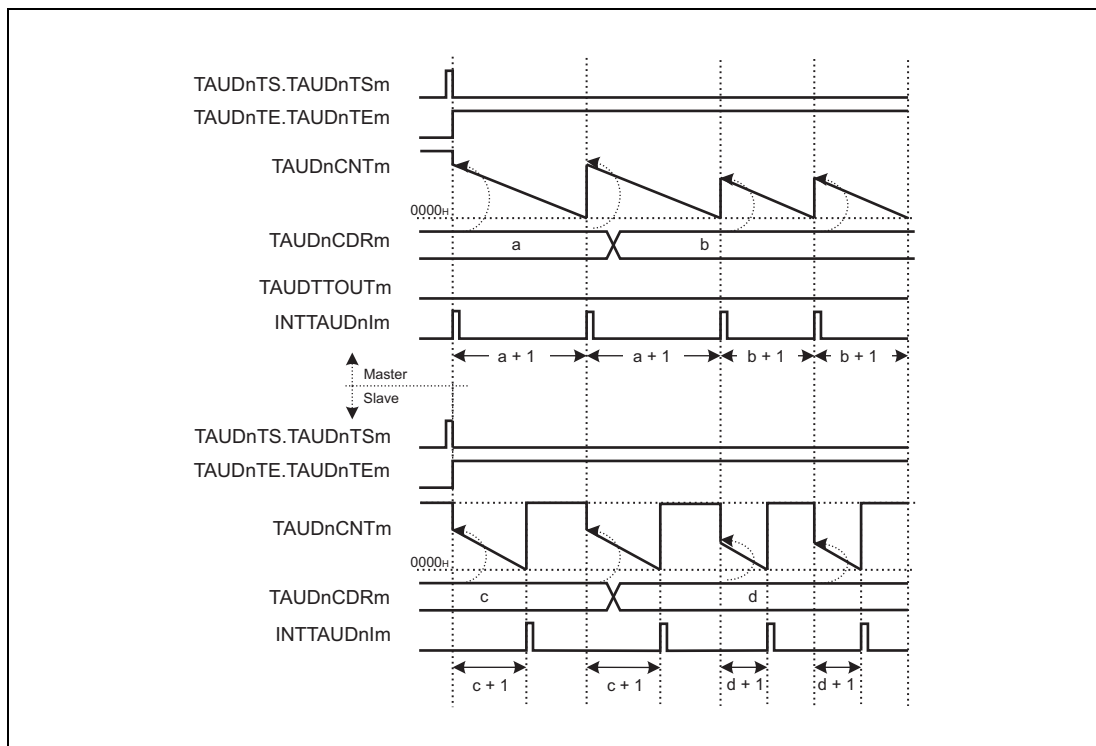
TAUDnTS.TAUDnTSm

TAUDnTE.TAUDnTEm

TAUDnCNTm

$0000_H$

TAUDnCDRm

a

b

TAUDTTOUTm

INTTAUDnIm

a + 1

a + 1

b + 1

b + 1

Master

Slave

TAUDnTS.TAUDnTSm

TAUDnTE.TAUDnTEm

TAUDnCNTm

$0000_H$

TAUDnCDRm

c

d

INTTAUDnIm

c + 1

c + 1

d + 1

d + 1